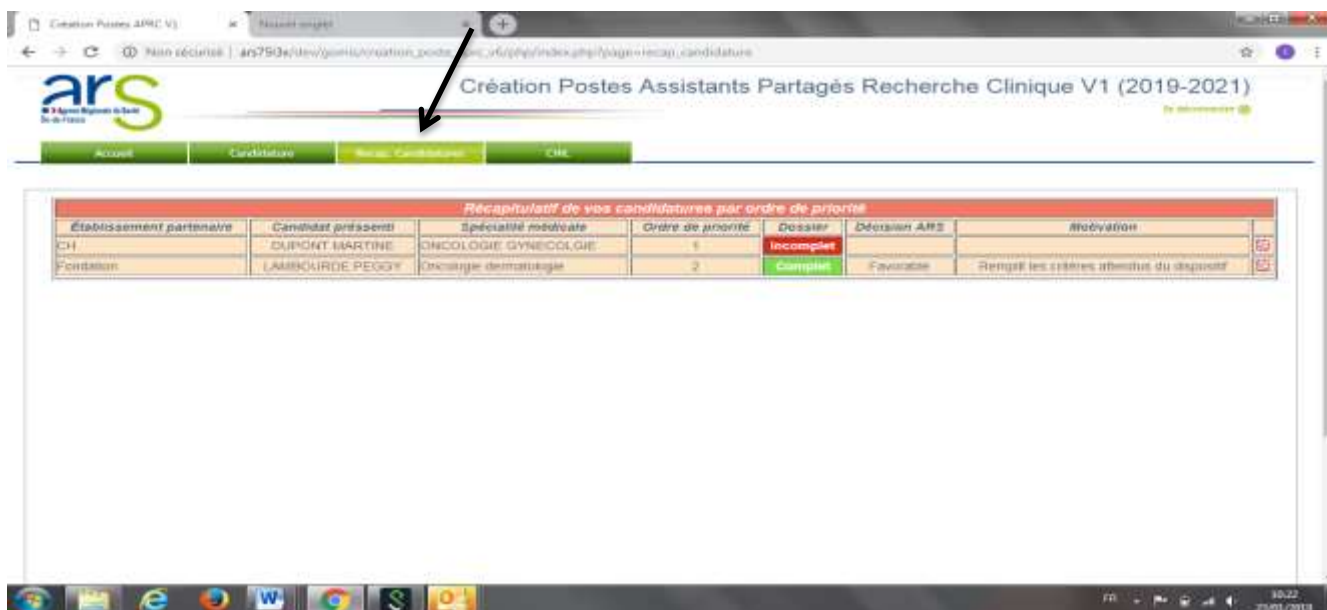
Création Postes APRC V1
Nouvel onglet
Non sécurisé | ars793e/dev/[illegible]/creation_poste_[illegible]_v1/php/index.php?page=recap_candidature

ars
Agence Régionale de Santé
Île-de-France

Création Postes Assistants Partagés Recherche Clinique V1 (2019-2021)

Se déconnecter

Accueil
Candidature
Récap. Candidatures
CME

Récapitulatif de vos candidatures par ordre de priorité

| Établissement partenaire | Candidat pressenti | Spécialité médicale | Ordre de priorité | Dossier | Décision ARS | Motivation | |
|---|---|---|---|---|---|---|---|
| CH | DUPONT MARTINE | ONCOLOGIE GYNECOLOGIE | 1 | Incomplet | | | |
| Fondation | LAMBOURDE PEGGY | Oncologie dermatologie | 2 | Complet | Favorable | Remplit les critères attendus du dispositif | |

FR
10:22
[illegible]